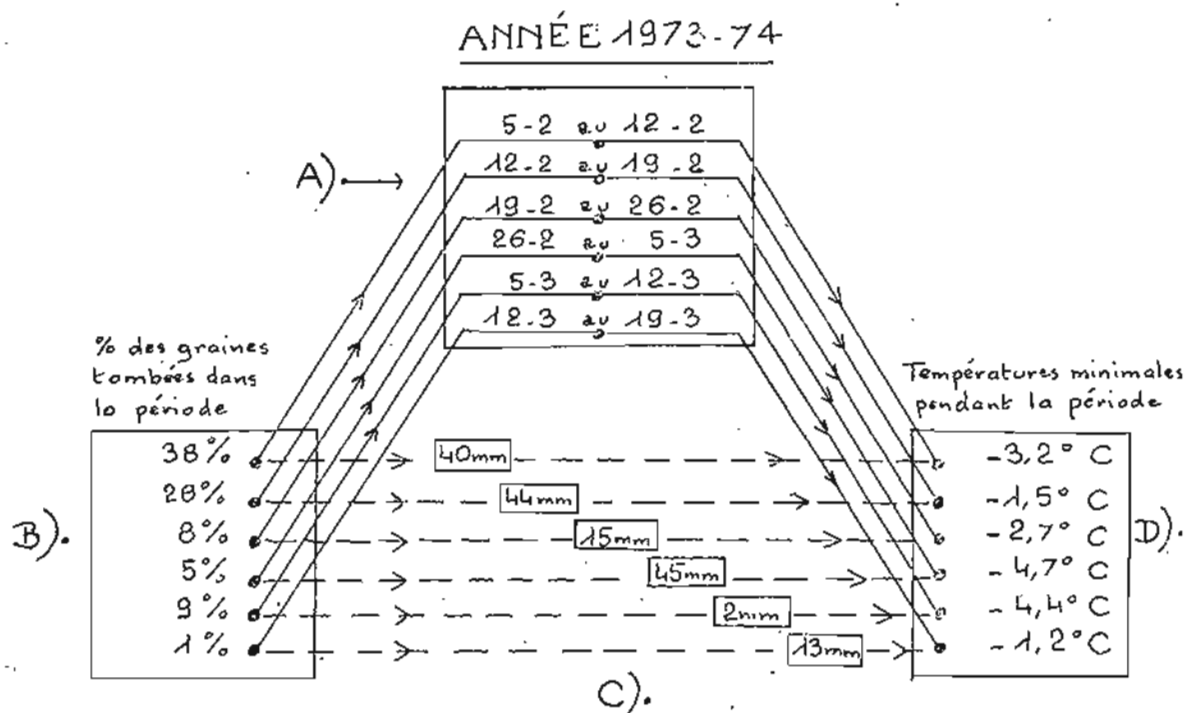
ANNÉE 1973-74

A)

5-2 au 12-2
12-2 au 19-2
19-2 au 26-2
26-2 au 5-3
5-3 au 12-3
12-3 au 19-3

% des graines tombées dans la période

B).

38%
28%
8%
5%
9%
1%

C).

40mm
44mm
15mm
45mm
2mm
13mm

Températures minimales pendant la période

D).

-3,2° C
-1,5° C
-2,7° C
-4,7° C
-4,4° C
-1,2°C